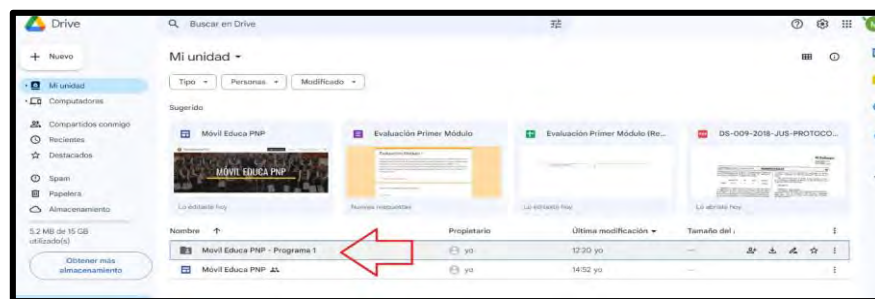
Drive

Buscar en Drive

Nuevo

Mi unidad

Computadoras

Compartidos conmigo

Recientes

Destacados

Spam

Papelera

Almacenamiento

5.2 MB de 15 GB utilizado(s)

Obtener más almacenamiento

Mi unidad ▾

Tipo ▾ Personas ▾ Modificado ▾

Sugerido

Móvil Educa PNP

MÓVIL EDUCA PNP

Lo editaste hoy

Evaluación Primer Módulo

Nuevas respuestas

Evaluación Primer Módulo (Re...

Lo editaste hoy

DS-009-2018-JUS-PROTOCO...

Lo abriste hoy

| Nombre ↑ | Propietario | Última modificación ▾ | Tamaño del ... |
|---|---|---|---|
| Móvil Educa PNP - Programa 1 | yo | 12:20 yo | — |
| Móvil Educa PNP | yo | 14:52 yo | — |